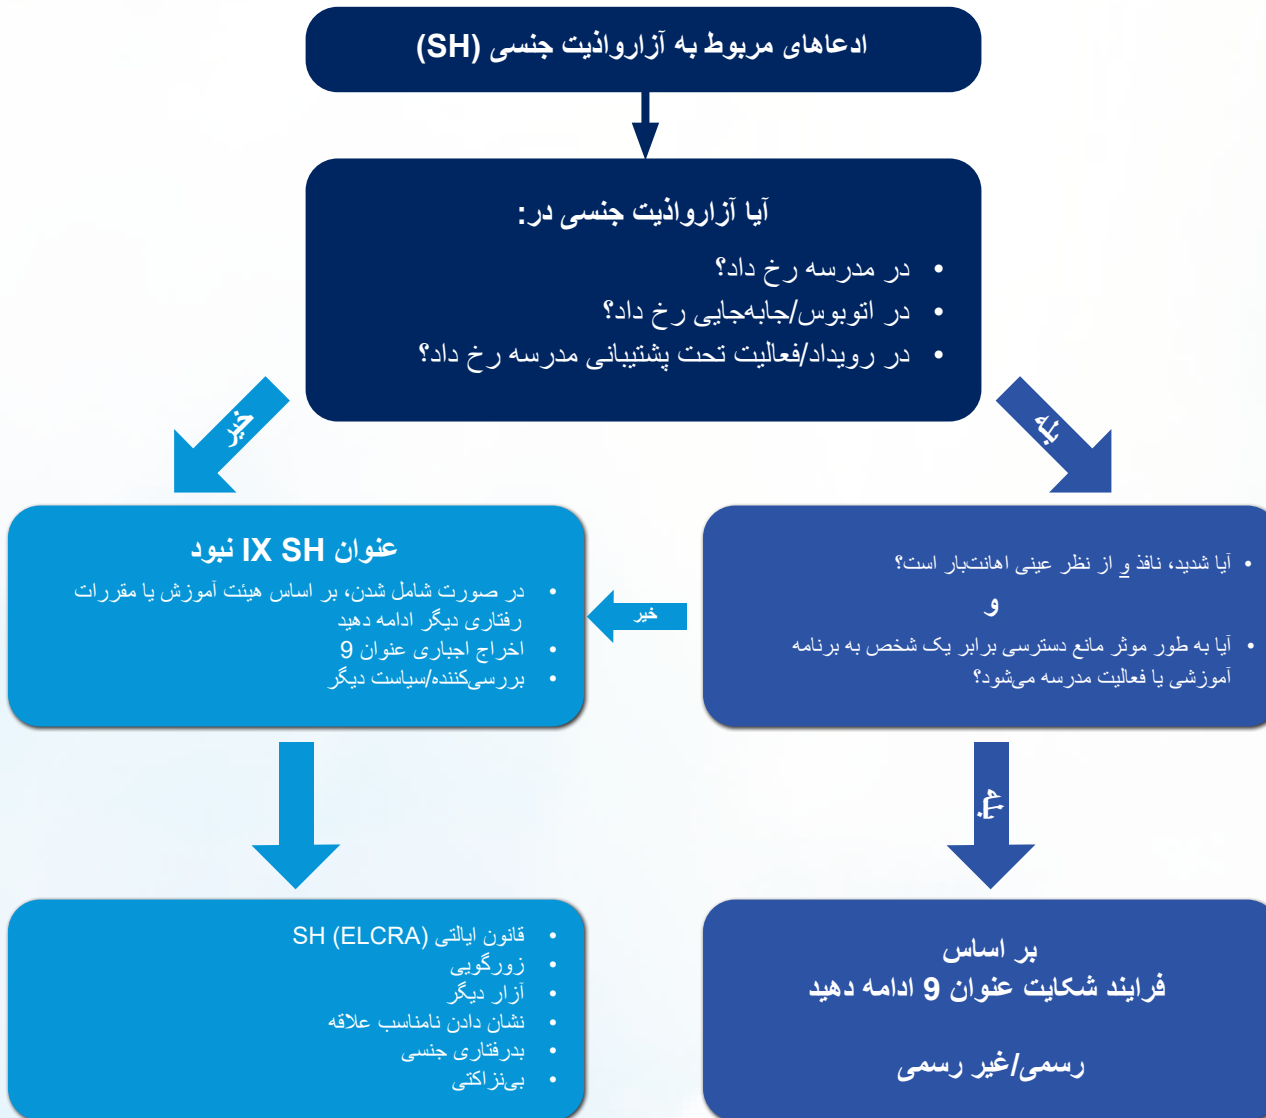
ادعاهای مربوط به آزارواذیت جنسی (SH)

آیا آزارواذیت جنسی در:

- در مدرسه رخ داد؟
- در اتوبوس/جابه‌جایی رخ داد؟
- در رویداد/فعالیت تحت پشتیبانی مدرسه رخ داد؟

خیر

بله

عنوان IX SH نبود

- در صورت شامل شدن، بر اساس هیئت آموزش یا مقررات رفتاری دیگر ادامه دهید
- اخراج اجباری عنوان 9
- بررسی‌کننده/سیاست دیگر

- آیا شدید، نافذ و از نظر عینی اهانت‌بار است؟

و

- آیا به طور موثر مانع دسترسی برابر یک شخص به برنامه آموزشی یا فعالیت مدرسه می‌شود؟

خیر

بله

- قانون ایالتی SH (ELCRA)
- زورگویی
- آزار دیگر
- نشان دادن نامناسب علاقه
- بدرفتاری جنسی
- بی‌نزاکتی

بر اساس
فرایند شکایت عنوان 9 ادامه دهید

رسمی/غیر رسمی